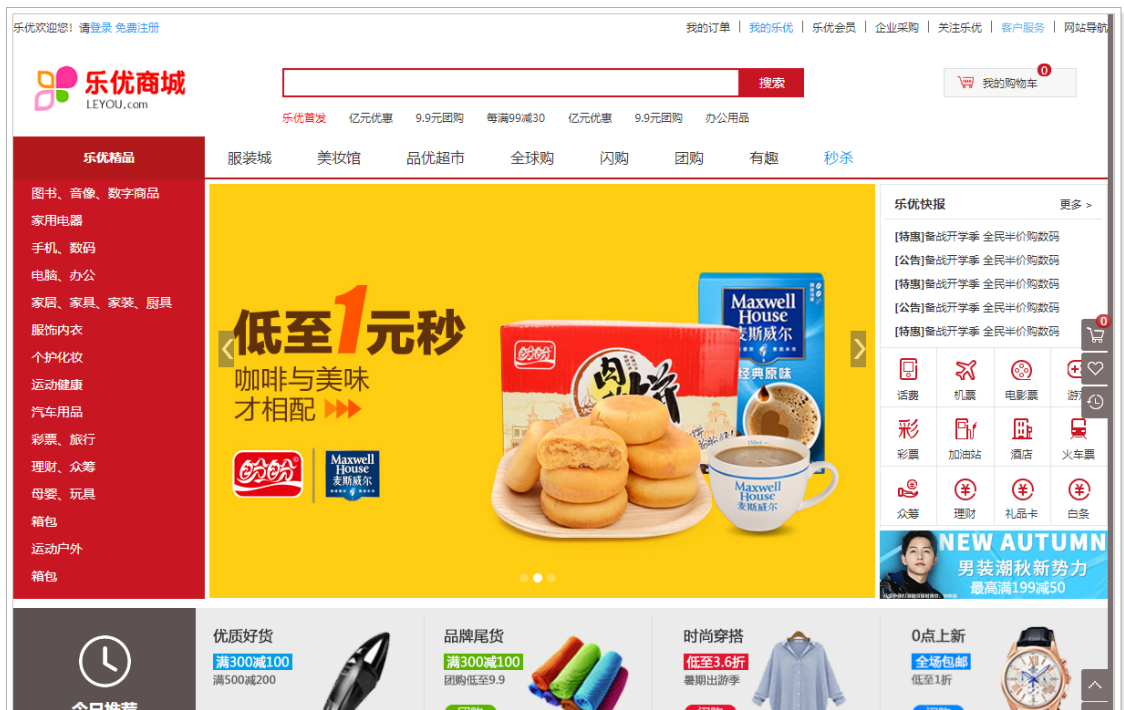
乐优欢迎您！请登录 免费注册

我的订单 | 我的乐优 | 乐优会员 | 企业采购 | 关注乐优 | 客户服务 | 网站导航

乐优商城
LEYOU.com

搜索

我的购物车 0

乐优首发 亿元优惠 9.9元团购 每满99减30 亿元优惠 9.9元团购 办公用品

乐优精品

服装城 美妆馆 品优超市 全球购 闪购 团购 有趣 秒杀

图书、音像、数字商品
家用电器
手机、数码
电脑、办公
家居、家具、家装、厨具
服饰内衣
个护化妆
运动健康
汽车用品
彩票、旅行
理财、众筹
母婴、玩具
箱包
运动户外
箱包

低至1元秒
咖啡与美味
才相配

盼盼

Maxwell House 麦斯威尔

Maxwell House 麦斯威尔 经典原味

乐优快报 更多 >

[特惠]备战开学季 全民半价购数码
[公告]备战开学季 全民半价购数码
[特惠]备战开学季 全民半价购数码
[公告]备战开学季 全民半价购数码
[特惠]备战开学季 全民半价购数码

话费 机票 电影票 游戏
彩票 加油站 酒店 火车票
众筹 理财 礼品卡 白条

NEW AUTUMN
男装潮秋新势力
最高满199减50

0

今日推荐

优质好货
满300减100
满500减200

品牌尾货
满300减100
团购低至9.9

时尚穿搭
低至3.6折
暑期出游季

0点上新
全场包邮
低至1折